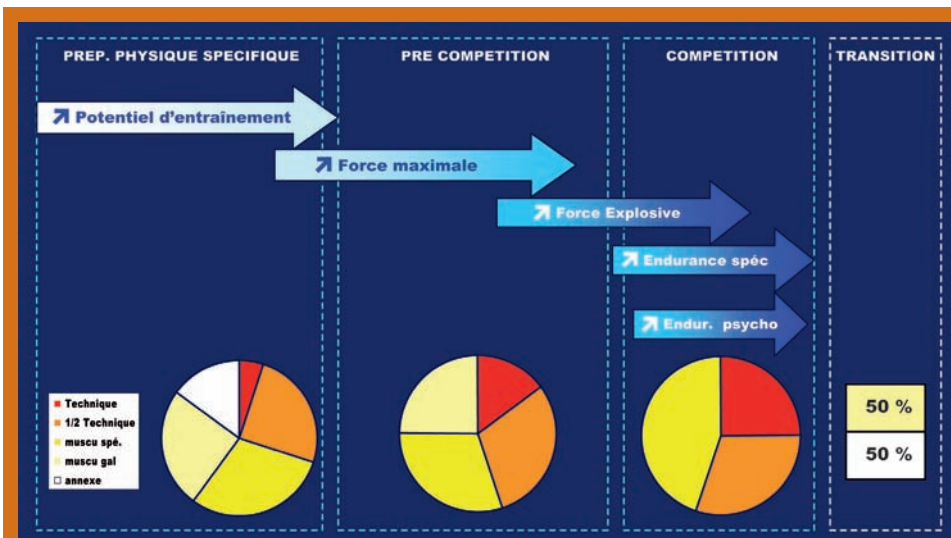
PREP. PHYSIQUE SPECIFIQUE

PRE COMPETITION

COMPETITION

TRANSITION

↗ Potentiel d'entraînement

↗ Force maximale

↗ Force Explosive

↗ Endurance spéc

↗ Endur. psycho

Technique
1/2 Technique
muscu spé.
muscu gal
annexe

50 %

50 %